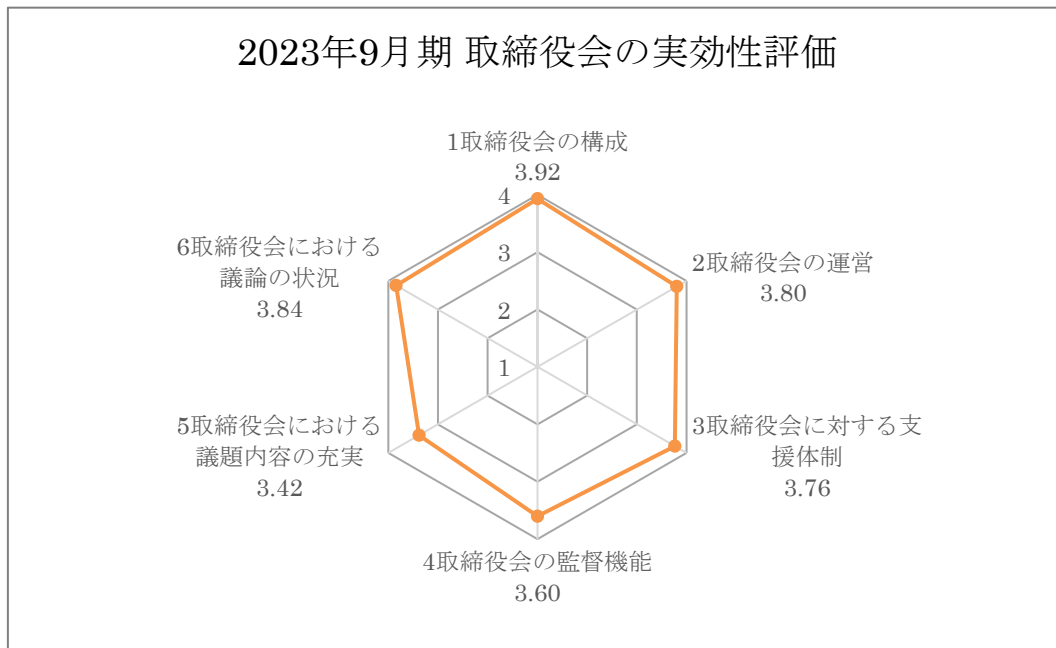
2023年9月期 取締役会の実効性評価

1取締役会の構成
3.92

4
3
2
1

2取締役会の運営
3.80

3取締役会に対する支援体制
3.76

4取締役会の監督機能
3.60

5取締役会における議題内容の充実
3.42

6取締役会における議論の状況
3.84